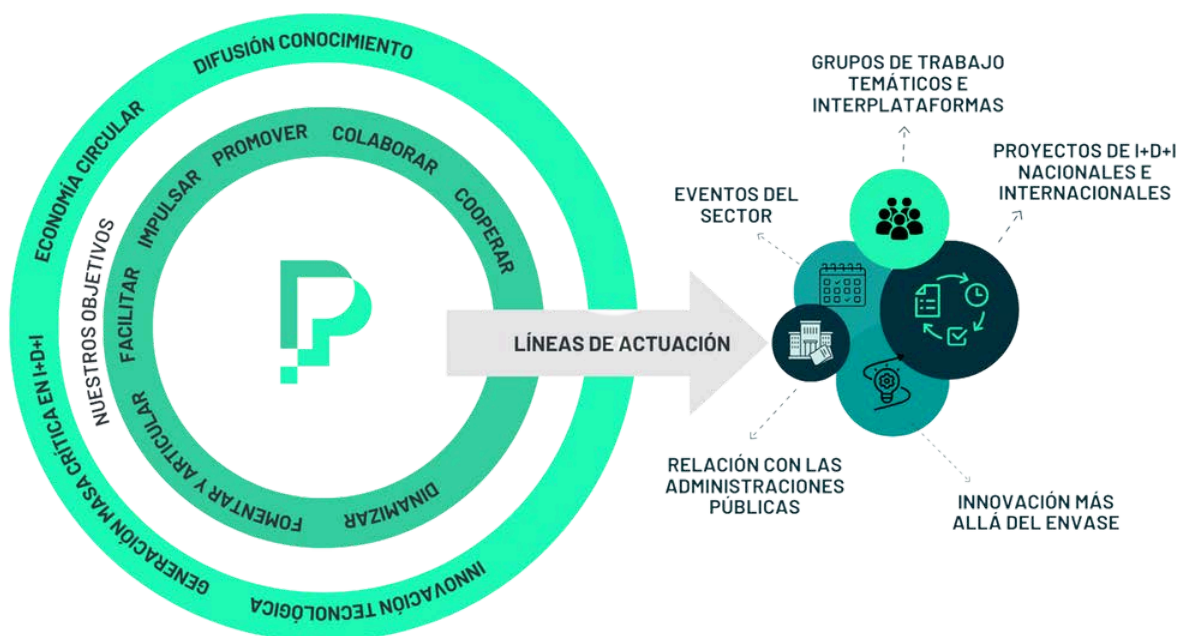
DIFUSIÓN CONOCIMIENTO
ECONOMÍA CIRCULAR
GENERACIÓN MASA CRÍTICA EN I+D+I
INNOVACIÓN TECNOLÓGICA

NUESTROS OBJETIVOS
PROMOVER
COLABORAR
COOPERAR
IMPULSAR
FACILITAR
FOMENTAR Y ARTICULAR
DINAMIZAR

LÍNEAS DE ACTUACIÓN

GRUPOS DE TRABAJO TEMÁTICOS E INTERPLATAFORMAS
PROYECTOS DE I+D+I NACIONALES E INTERNACIONALES
EVENTOS DEL SECTOR
RELACIÓN CON LAS ADMINISTRACIONES PÚBLICAS
INNOVACIÓN MÁS ALLÁ DEL ENVASE